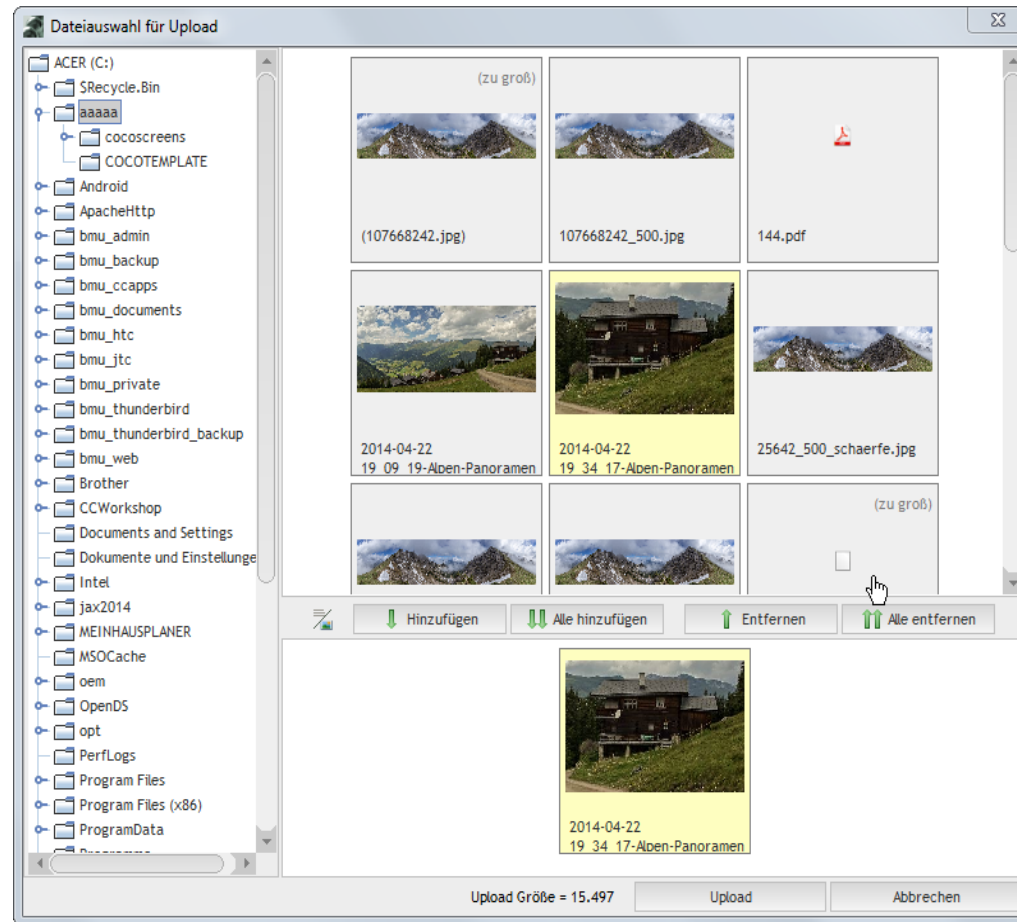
Dateiauswahl für Upload

ACER (C:)
$Recycle.Bin
aaaaa
cocoscreens
COCOTEMPLATE
Android
ApacheHttp
bmu_admin
bmu_backup
bmu_ccapps
bmu_documents
bmu_htc
bmu_jtc
bmu_private
bmu_thunderbird
bmu_thunderbird_backup
bmu_web
Brother
CCWorkshop
Documents and Settings
Dokumente und Einstellunge
Intel
jax2014
MEINHAUSPLANER
MSOCache
oem
OpenDS
opt
PerfLogs
Program Files
Program Files (x86)
ProgramData
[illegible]

(zu groß)
(107668242.jpg)
107668242_500.jpg
144.pdf
2014-04-22 19_09_19-Alpen-Panoramen
2014-04-22 19_34_17-Alpen-Panoramen
25642_500_schaerfe.jpg
(zu groß)

Hinzufügen
Alle hinzufügen
Entfernen
Alle entfernen

2014-04-22 19_34_17-Alpen-Panoramen

Upload Größe = 15.497
Upload
Abbrechen